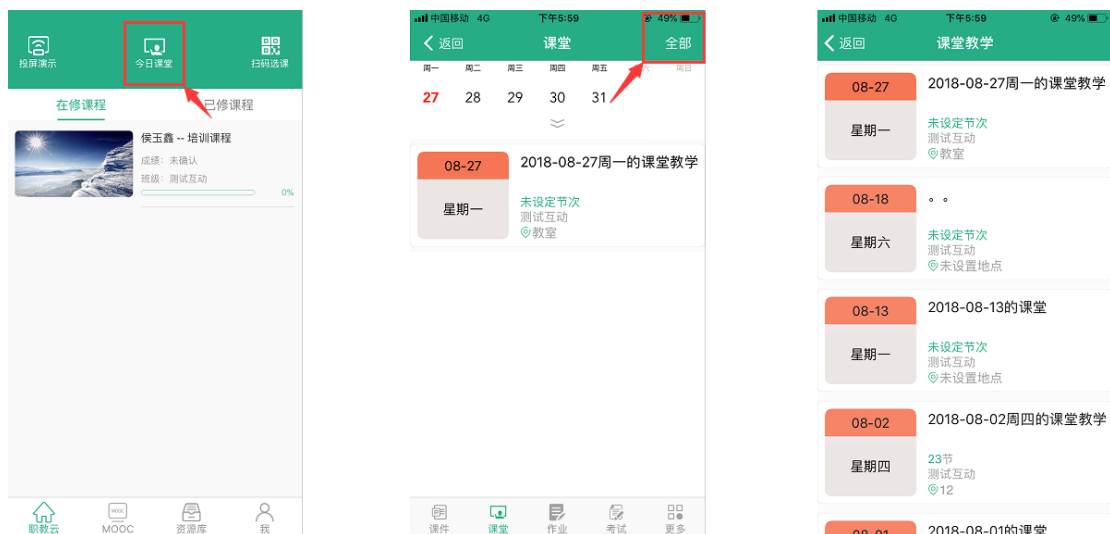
投屏演示
今日课堂
扫码选课

在修课程
已修课程

侯玉鑫 -- 培训课程
成绩：未确认
班级：测试互动
0%

职教云
MOOC
资源库
我

中国移动 4G
下午5:59
49%

返回
课堂
全部

周一 周二 周三 周四 周五 周六 周日
27 28 29 30 31

08-27
星期一
2018-08-27周一的课堂教学
未设定节次
测试互动
教室

课件
课堂
作业
考试
更多

中国移动 4G
下午5:59
49%

返回
课堂教学

08-27
星期一
2018-08-27周一的课堂教学
未设定节次
测试互动
教室

08-18
星期六
。。
未设定节次
测试互动
未设置地点

08-13
星期一
2018-08-13的课堂
未设定节次
测试互动
未设置地点

08-02
星期四
2018-08-02周四的课堂教学
23节
测试互动
12

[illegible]
2018-08-01的课堂